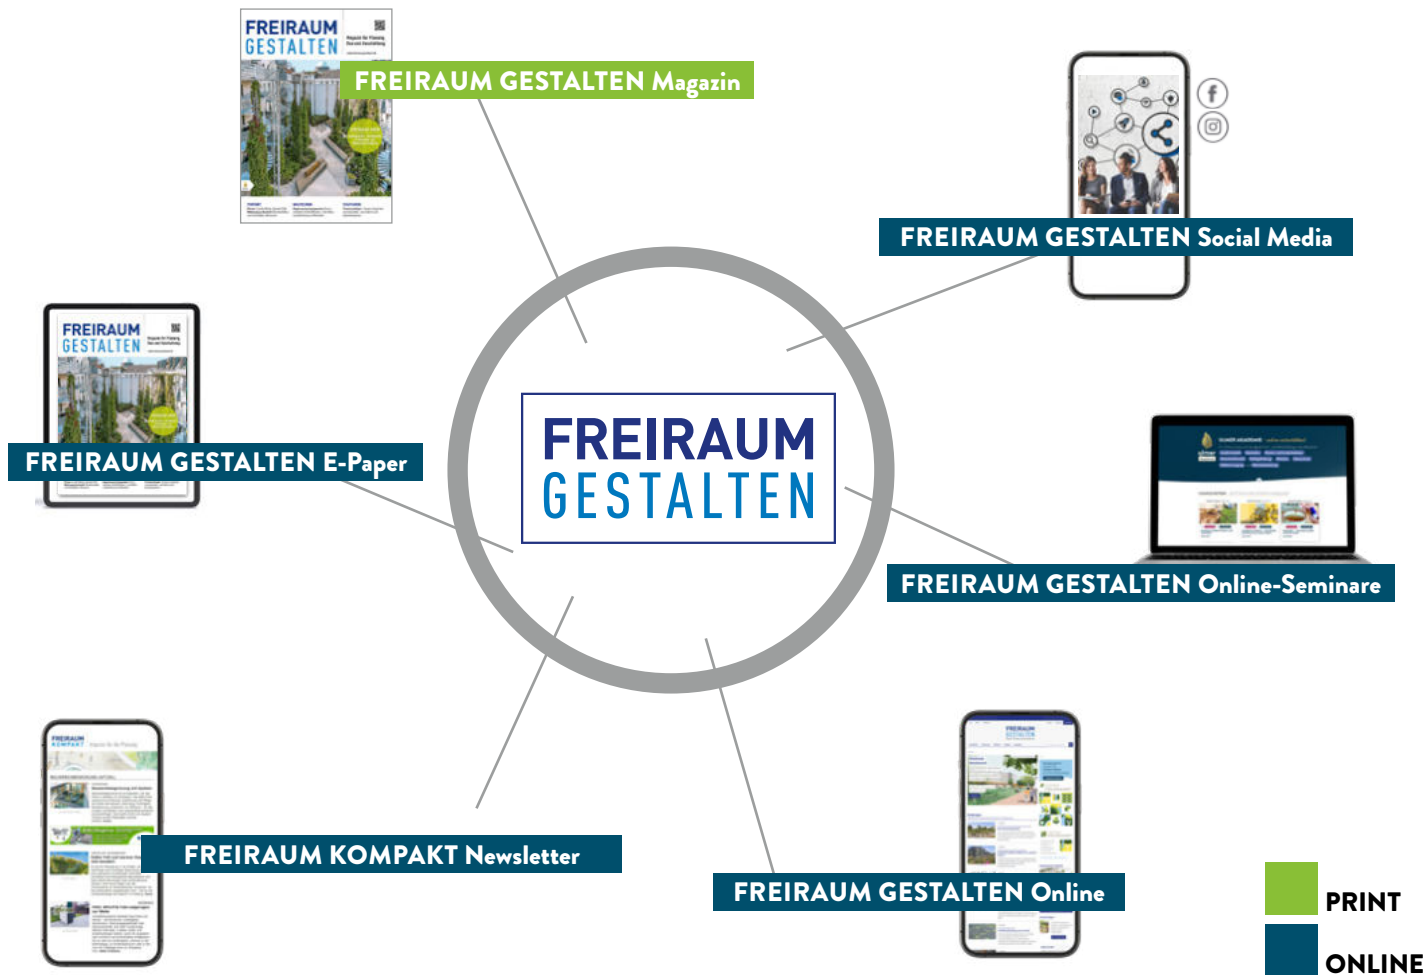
FREIRAUM GESTALTEN Magazin

FREIRAUM GESTALTEN Social Media

FREIRAUM GESTALTEN E-Paper

FREIRAUM GESTALTEN

FREIRAUM GESTALTEN Online-Seminare

FREIRAUM KOMPAKT Newsletter

FREIRAUM GESTALTEN Online

PRINT

ONLINE